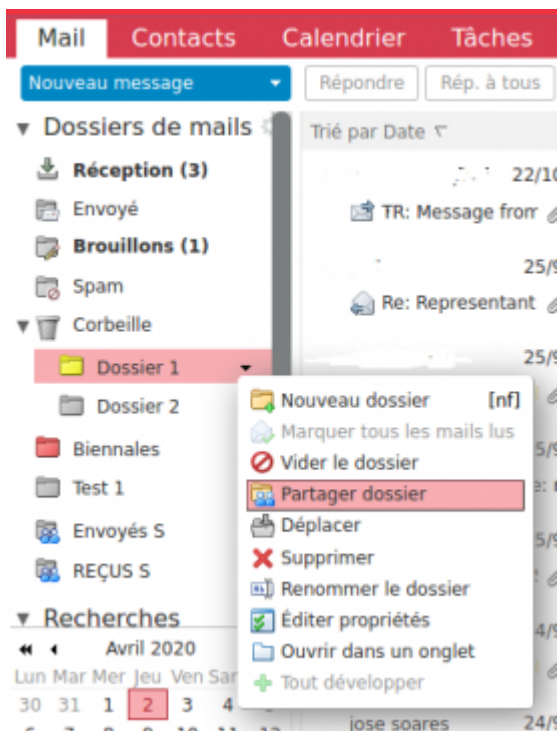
Mail Contacts Calendrier Tâches

Nouveau message

Répondre Rép. à tous

Dossiers de mails

Réception (3)
Envoyé
Brouillons (1)
Spam
Corbeille
Dossier 1
Dossier 2
Biennales
Test 1
Envoyés S
REÇUS S

Recherches

Avril 2020

| Lun | Mar | Mer | Jeu | Ven | Sa |
|---|---|---|---|---|---|
| 30 | 31 | 1 | 2 | 3 | 4 |

Trié par Date

22/10
TR: Message from
25/9
Re: Representant
25/9
5/9
5/9
4/9
jose soares 24/9

Nouveau dossier [nf]
Marquer tous les mails lus
Vider le dossier
Partager dossier
Déplacer
Supprimer
Renommer le dossier
Éditer propriétés
Ouvrir dans un onglet
Tout développer